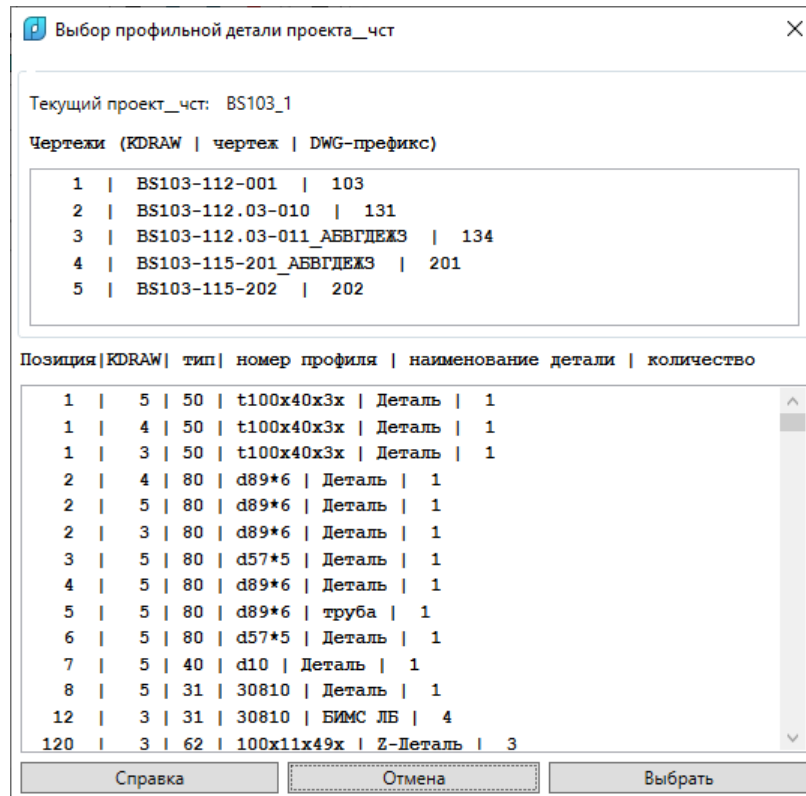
Выбор профильной детали проекта__чст

Текущий проект__чст: BS103_1

Чертежи (KDRAW | чертеж | DWG-префикс)

1 | BS103-112-001 | 103
2 | BS103-112.03-010 | 131
3 | BS103-112.03-011_АБВГДЕЖЗ | 134
4 | BS103-115-201_АБВГДЕЖЗ | 201
5 | BS103-115-202 | 202

Позиция|KDRAW| тип| номер профиля | наименование детали | количество

1 | 5 | 50 | t100x40x3x | Деталь | 1
1 | 4 | 50 | t100x40x3x | Деталь | 1
1 | 3 | 50 | t100x40x3x | Деталь | 1
2 | 4 | 80 | d89*6 | Деталь | 1
2 | 5 | 80 | d89*6 | Деталь | 1
2 | 3 | 80 | d89*6 | Деталь | 1
3 | 5 | 80 | d57*5 | Деталь | 1
4 | 5 | 80 | d89*6 | Деталь | 1
5 | 5 | 80 | d89*6 | труба | 1
6 | 5 | 80 | d57*5 | Деталь | 1
7 | 5 | 40 | d10 | Деталь | 1
8 | 5 | 31 | 30810 | Деталь | 1
12 | 3 | 31 | 30810 | БИМС ЛБ | 4
120 | 3 | 62 | 100x11x49x | Z-Деталь | 3

Справка
Отмена
Выбрать